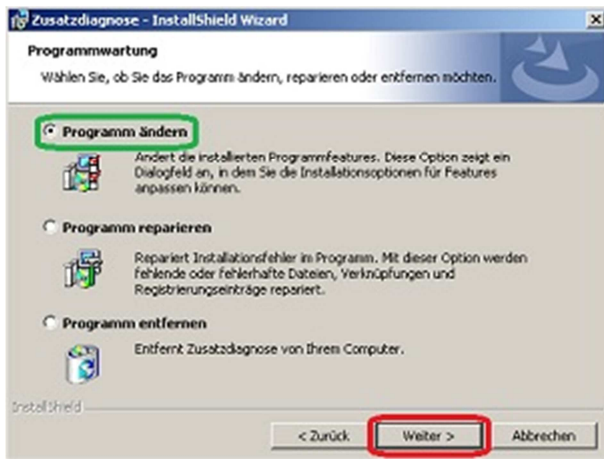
Zusatzdiagnose - InstallShield Wizard

Programmwartung

Wählen Sie, ob Sie das Programm ändern, reparieren oder entfernen möchten.

Programm ändern

Ändert die installierten Programmfeatures. Diese Option zeigt ein Dialogfeld an, in dem Sie die Installationsoptionen für Features anpassen können.

Programm reparieren

Repariert Installationsfehler im Programm. Mit dieser Option werden fehlende oder fehlerhafte Dateien, Verknüpfungen und Registrierungseinträge repariert.

Programm entfernen

Entfernt Zusatzdiagnose von Ihrem Computer.

InstallShield

< Zurück

Weiter >

Abbrechen